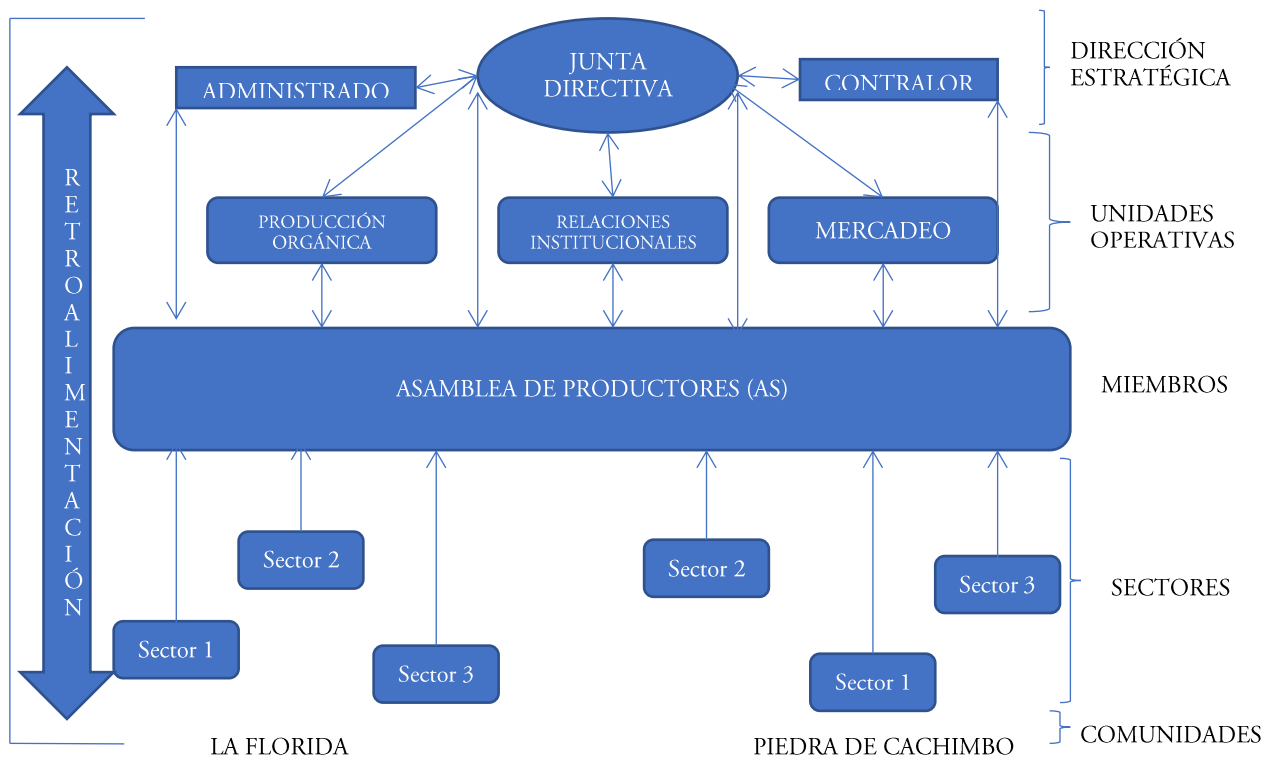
JUNTA DIRECTIVA

ADMINISTRADO

CONTRALOR

DIRECCIÓN ESTRATÉGICA

RETROALIMENTACIÓN

PRODUCCIÓN ORGÁNICA

RELACIONES INSTITUCIONALES

MERCADEO

UNIDADES OPERATIVAS

ASAMBLEA DE PRODUCTORES (AS)

MIEMBROS

Sector 2

Sector 2

Sector 3

Sector 1

Sector 3

Sector 1

SECTORES

LA FLORIDA

PIEDRA DE CACHIMBO

COMUNIDADES